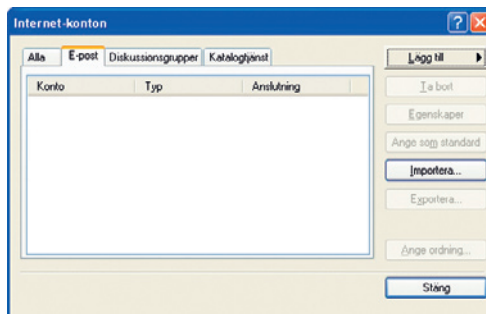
Internet-konton

Alla | E-post | Diskussionsgrupper | Katalogtjänst

| Konto | Typ | Anslutning |
|---|---|---|

Lägg till
Ta bort
Egenskaper
Ange som standard
Importera...
Exportera...
Ange ordning...
Stäng